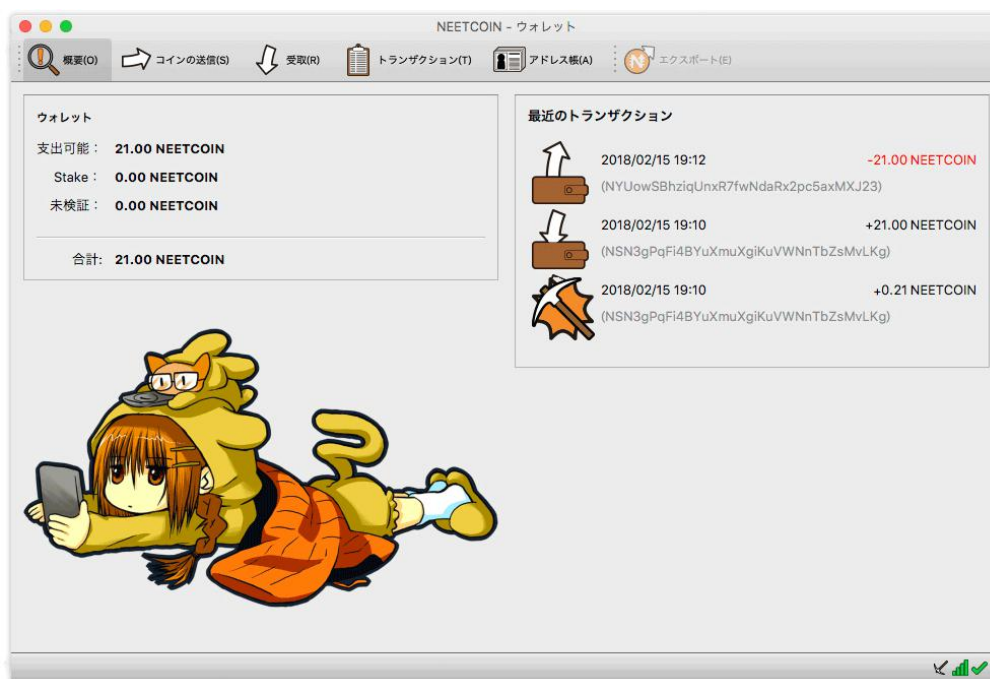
NEETCOIN - ウォレット

概要(O) コインの送信(S) 受取(R) トランザクション(T) アドレス帳(A) エクスポート(E)

ウォレット

支出可能： 21.00 NEETCOIN
Stake： 0.00 NEETCOIN
未検証： 0.00 NEETCOIN

合計: 21.00 NEETCOIN

最近のトランザクション

2018/02/15 19:12 -21.00 NEETCOIN
(NYUowSBhziqUnxR7fwNdaRx2pc5axMXJ23)

2018/02/15 19:10 +21.00 NEETCOIN
(NSN3gPqFi4BYuXmuXgiKuVWNnTbZsMvLKg)

2018/02/15 19:10 +0.21 NEETCOIN
(NSN3gPqFi4BYuXmuXgiKuVWNnTbZsMvLKg)